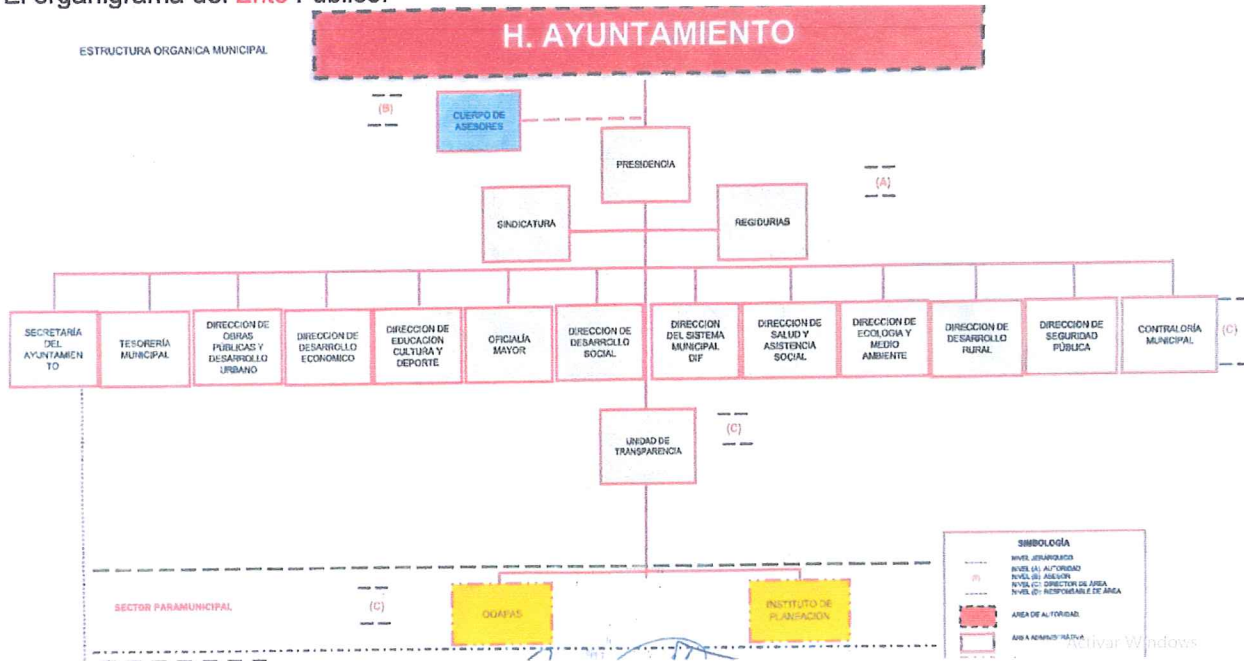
El organigrama del Ente Público:

ESTRUCTURA ORGANICA MUNICIPAL

H. AYUNTAMIENTO

(B)

CUERPO DE ASESORES

PRESIDENCIA

(A)

SINDICATURA

REGIDURIAS

SECRETARÍA DEL AYUNTAMIENTO

TESORERÍA MUNICIPAL

DIRECCION DE OBRAS PÚBLICAS Y DESARROLLO URBANO

DIRECCION DE DESARROLLO ECONOMICO

DIRECCION DE EDUCACION CULTURA Y DEPORTE

OFICIALÍA MAYOR

DIRECCION DE DESARROLLO SOCIAL

DIRECCION DEL SISTEMA MUNICIPAL DIF

DIRECCION DE SALUD Y ASISTENCIA SOCIAL

DIRECCION DE ECOLOGIA Y MEDIO AMBIENTE

DIRECCION DE DESARROLLO RURAL

DIRECCION DE SEGURIDAD PÚBLICA

CONTRALORÍA MUNICIPAL

(C)

UNIDAD DE TRANSPARENCIA

(C)

SIMBOLOGÍA

NIVEL JERARQUICO
NIVEL (A) AUTORIDAD
NIVEL (B) ASESOR
NIVEL (C) DIRECTOR DE AREA
NIVEL (D) RESPONSABLE DE AREA

AREA DE AUTORIDAD

AREA ADMINISTRATIVA

SECTOR PARAMUNICIPAL

(C)

OOAPAS

INSTITUTO DE PLANEACION

Activar Windows